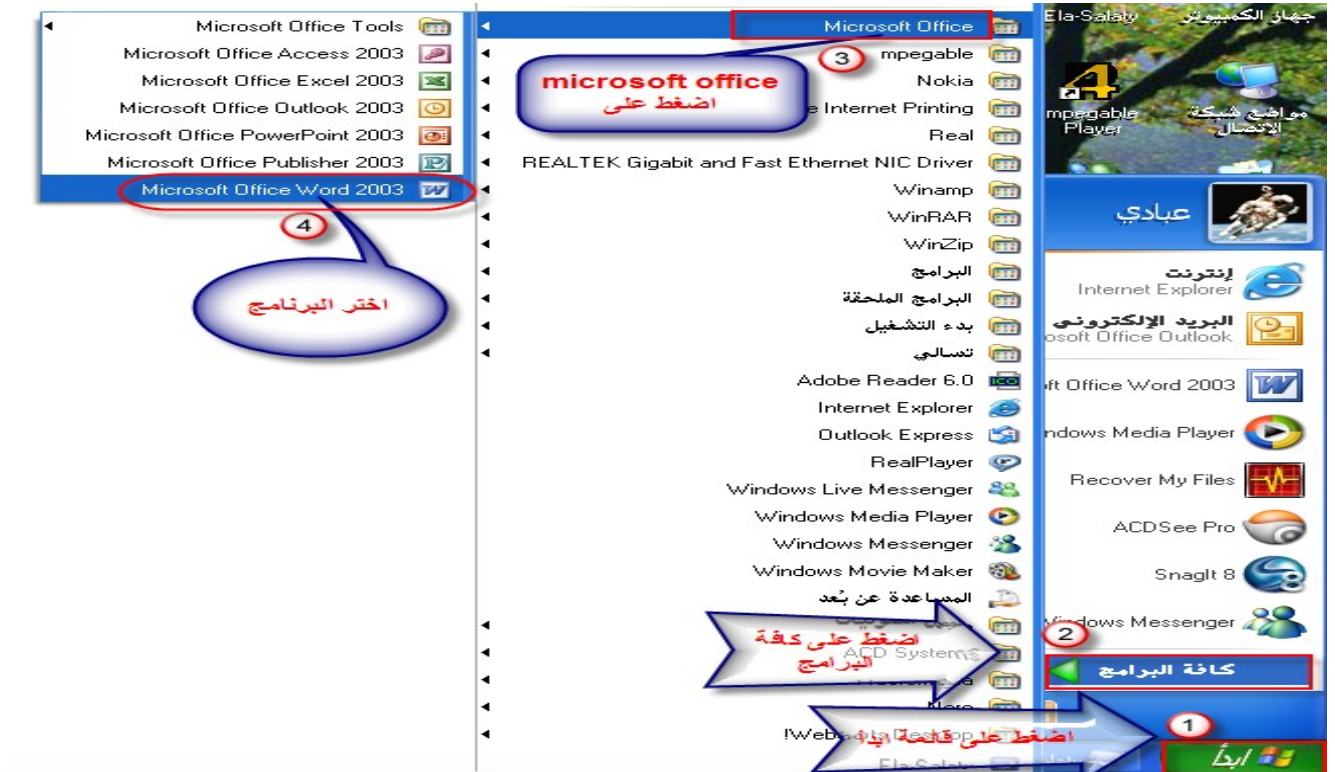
Microsoft Office Tools
Microsoft Office Access 2003
Microsoft Office Excel 2003
Microsoft Office Outlook 2003
Microsoft Office PowerPoint 2003
Microsoft Office Publisher 2003
Microsoft Office Word 2003

4

اختر البرنامج

Microsoft Office
3
mpegable
microsoft office
اضغط على
Nokia
Internet Printing
Real
REALTEK Gigabit and Fast Ethernet NIC Driver
Winamp
WinRAR
WinZip
البرامج
البرامج الملحقة
بدء التشغيل
تسالي
Adobe Reader 6.0
Internet Explorer
Outlook Express
RealPlayer
Windows Live Messenger
Windows Media Player
Windows Messenger
Windows Movie Maker
المساعدة عن بُعد
اضغط على كافة البرامج
ACD Systems
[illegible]
WebEx Desktop
اضغط على قائمة ابدأ
Ela-Salaty

Ela-Salaty
جهاز الكمبيوتر
mpegable Player
مواضع شبكة الاتصال
عبادي
إنترنت
Internet Explorer
البريد الإلكتروني
osoft Office Outlook
ft Office Word 2003
ndows Media Player
Recover My Files
ACDSee Pro
SnagIt 8
ndows Messenger
2
كافة البرامج
1
ابدأ